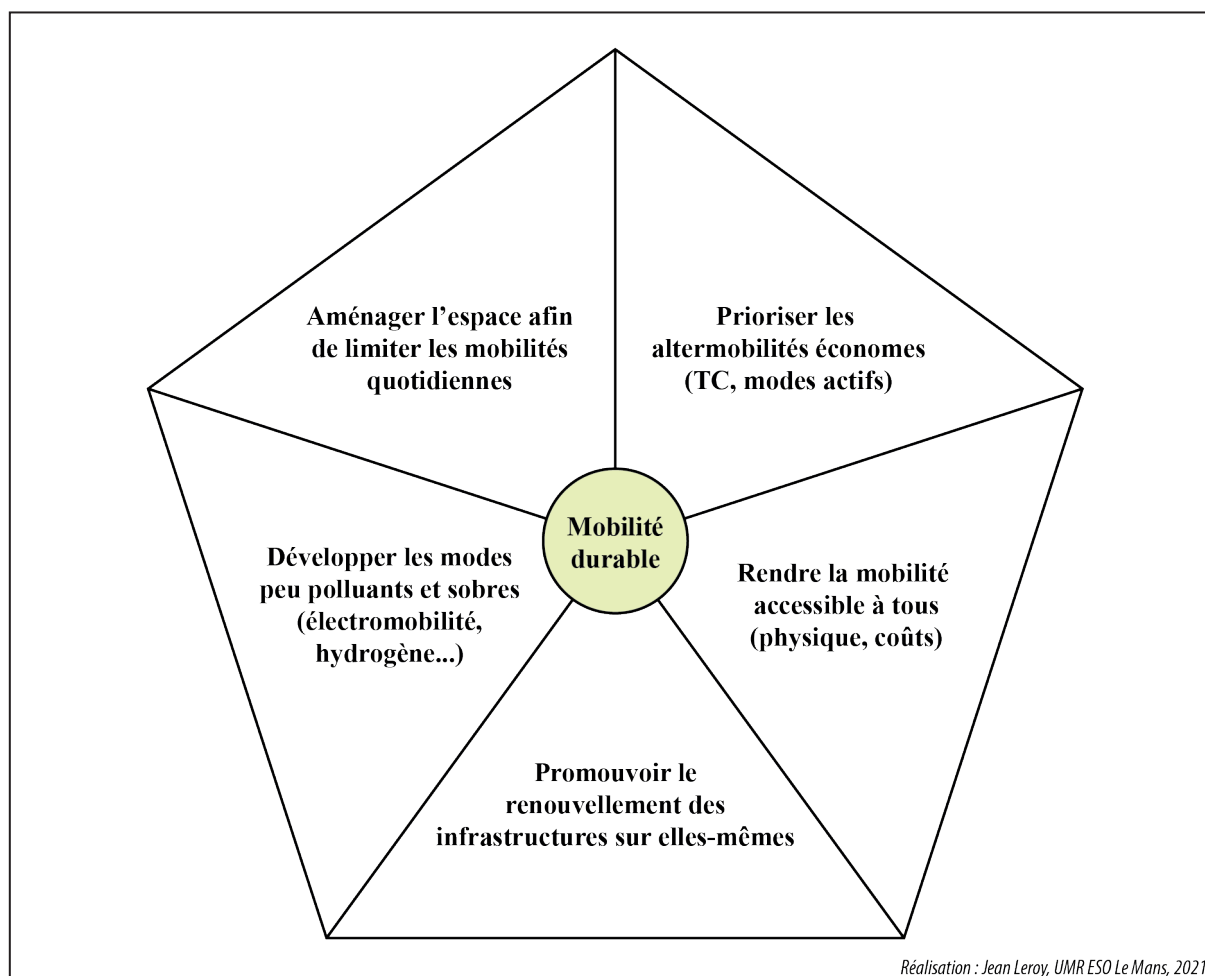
Aménager l'espace afin de limiter les mobilités quotidiennes

Prioriser les altermobilités économes (TC, modes actifs)

Mobilité durable

Développer les modes peu polluants et sobres (électromobilité, hydrogène...)

Rendre la mobilité accessible à tous (physique, coûts)

Promouvoir le renouvellement des infrastructures sur elles-mêmes

Réalisation : Jean Leroy, UMR ESO Le Mans, 2021